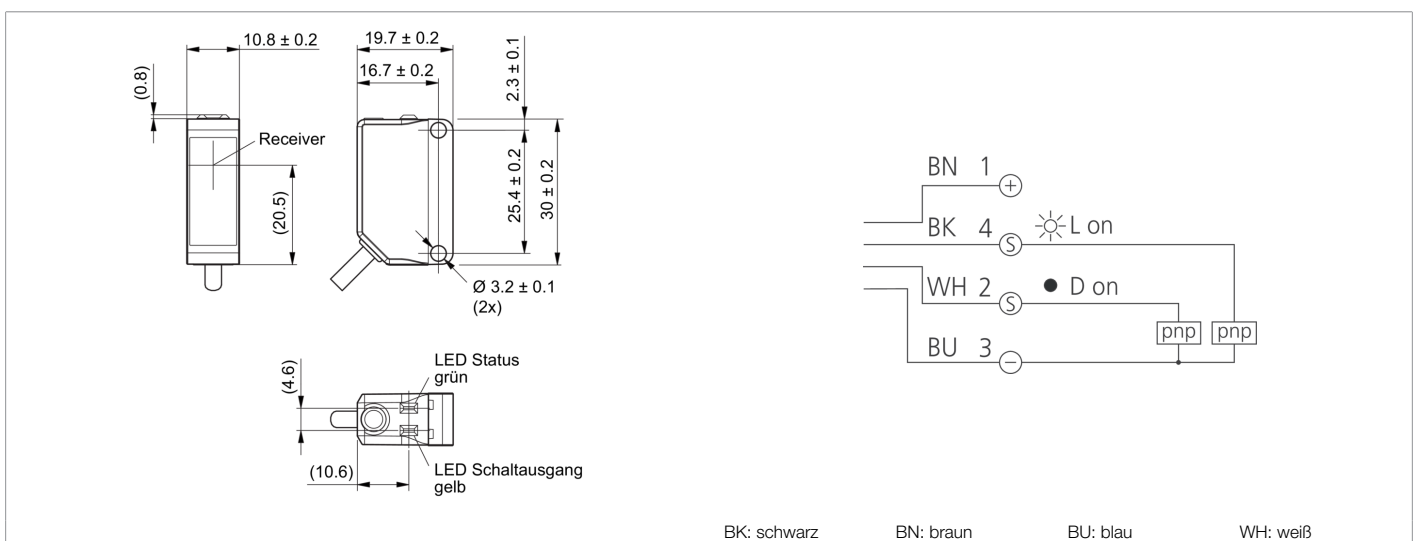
10.8 ± 0.2
(0.8)
Receiver
(20.5)
19.7 ± 0.2
16.7 ± 0.2
2.3 ± 0.1
25.4 ± 0.2
30 ± 0.2
Ø 3.2 ± 0.1
(2x)

(4.6)
LED Status
grün
(10.6)
LED Schaltausgang
gelb

BN 1 +
BK 4 S L on
WH 2 S ● D on
BU 3 −
pnp
pnp

BK: schwarz
BN: braun
BU: blau
WH: weiß